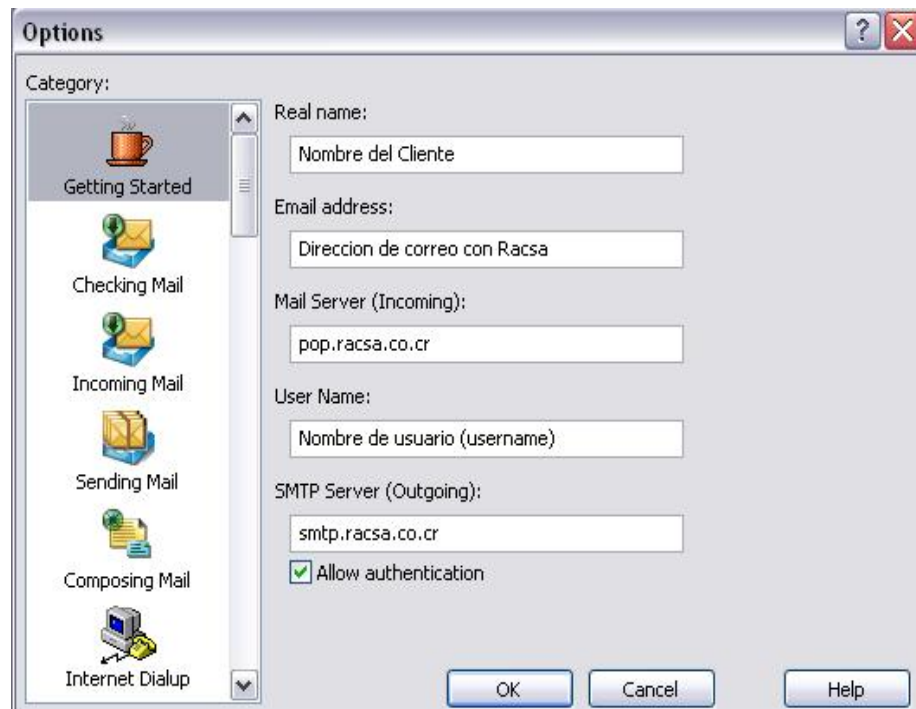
Options

Category:

Getting Started

Checking Mail

Incoming Mail

Sending Mail

Composing Mail

Internet Dialup

Real name:

Nombre del Cliente

Email address:

Direccion de correo con Racsa

Mail Server (Incoming):

pop.racsa.co.cr

User Name:

Nombre de usuario (username)

SMTP Server (Outgoing):

smtp.racsa.co.cr

Allow authentication

OK

Cancel

Help